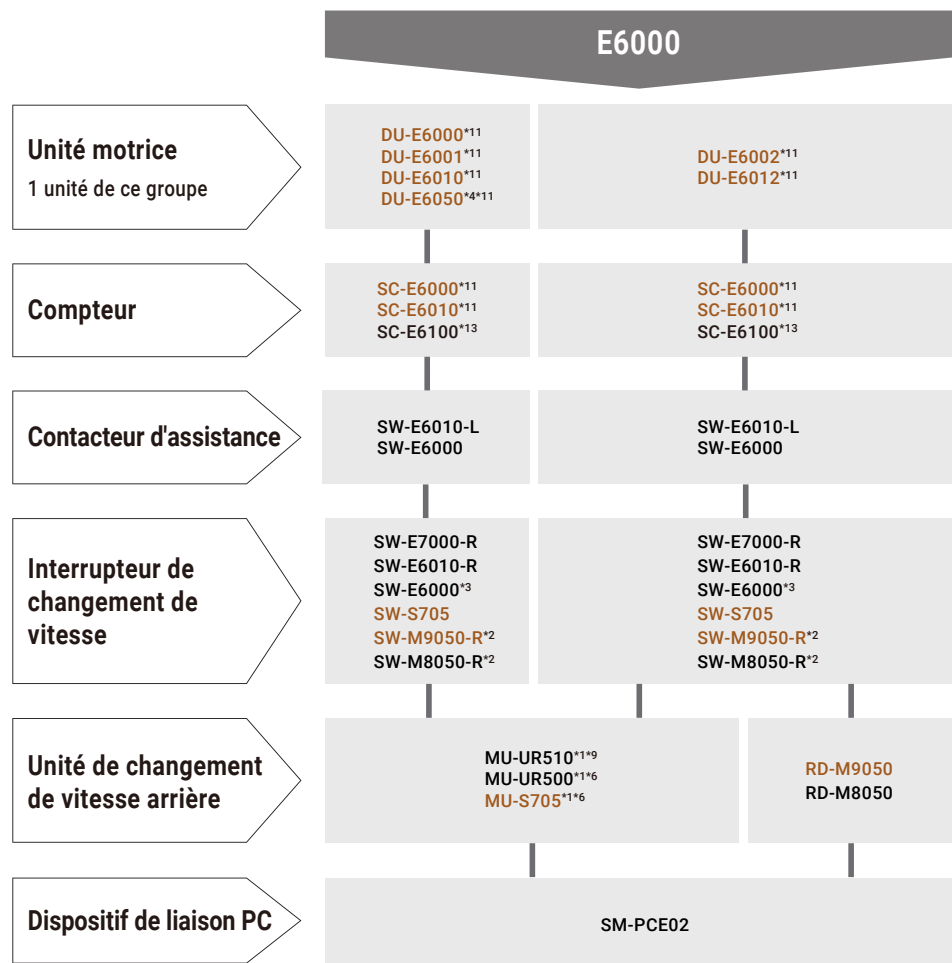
E6000

Unité motrice
1 unité de ce groupe

DU-E6000*11
DU-E6001*11
DU-E6010*11
DU-E6050*4*11

DU-E6002*11
DU-E6012*11

Compteur

SC-E6000*11
SC-E6010*11
SC-E6100*13

SC-E6000*11
SC-E6010*11
SC-E6100*13

Contacteur d'assistance

SW-E6010-L
SW-E6000

SW-E6010-L
SW-E6000

Interrupteur de changement de vitesse

SW-E7000-R
SW-E6010-R
SW-E6000*3
SW-S705
SW-M9050-R*2
SW-M8050-R*2

SW-E7000-R
SW-E6010-R
SW-E6000*3
SW-S705
SW-M9050-R*2
SW-M8050-R*2

Unité de changement de vitesse arrière

MU-UR510*1*9
MU-UR500*1*6
MU-S705*1*6

RD-M9050
RD-M8050

Dispositif de liaison PC

SM-PCE02